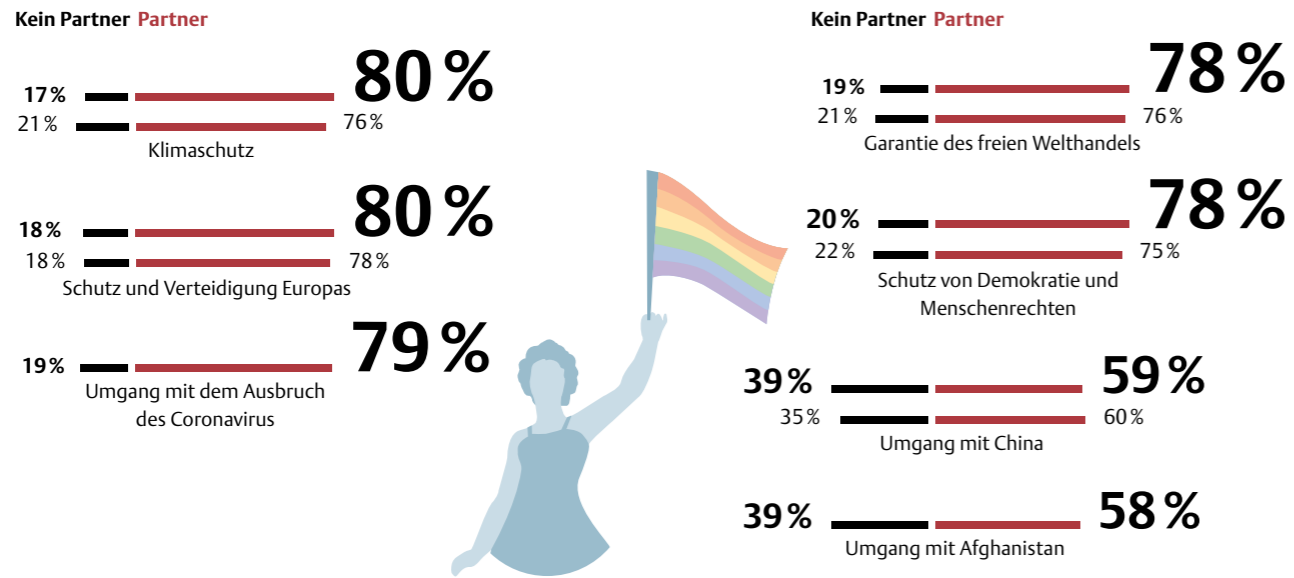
Kein Partner Partner

17 % 80 %
21 % 76 %
Klimaschutz

18 % 80 %
18 % 78 %
Schutz und Verteidigung Europas

19 % 79 %
Umgang mit dem Ausbruch des Coronavirus

Kein Partner Partner

19 % 78 %
21 % 76 %
Garantie des freien Welthandels

20 % 78 %
22 % 75 %
Schutz von Demokratie und Menschenrechten

39 % 59 %
35 % 60 %
Umgang mit China

39 % 58 %
Umgang mit Afghanistan